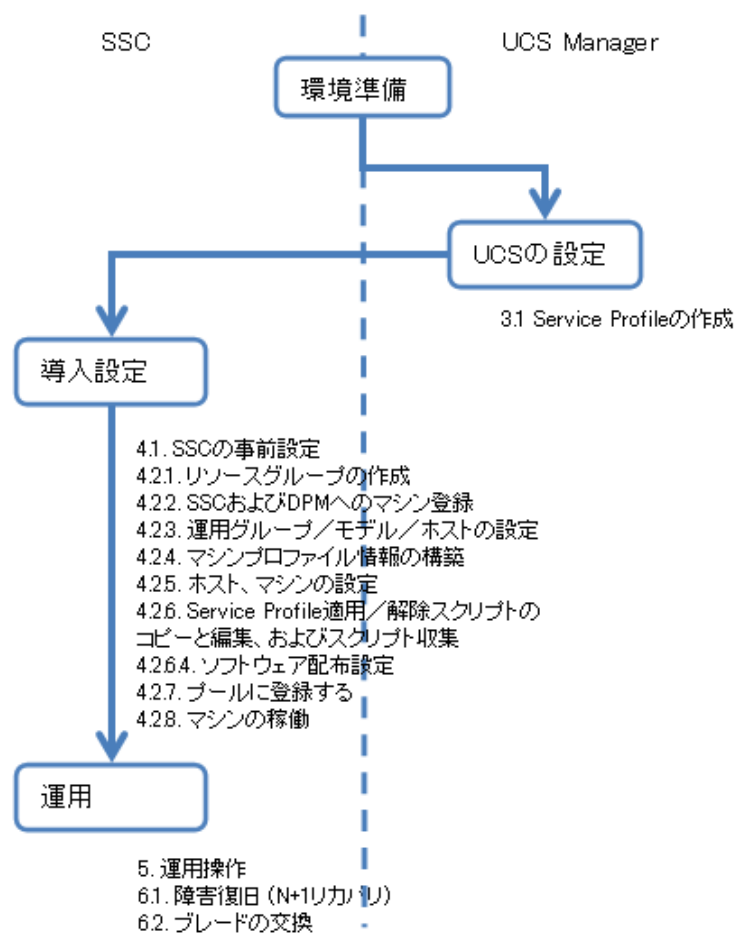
SSC

UCS Manager

環境準備

UCSの設定

3.1 Service Profileの作成

導入設定

4.1. SSCの事前設定
4.2.1. リソースグループの作成
4.2.2. SSCおよびDPMへのマシン登録
4.2.3. 運用グループ／モデル／ホストの設定
4.2.4. マシンプロファイル情報の構築
4.2.5. ホスト、マシンの設定
4.2.6. Service Profile適用／解除スクリプトのコピーと編集、およびスクリプト収集
4.2.6.4. ソフトウェア配布設定
4.2.7. プールに登録する
4.2.8. マシンの稼働

運用

5. 運用操作
6.1. 障害復旧 (N+1リカバリ)
6.2. ブレードの交換